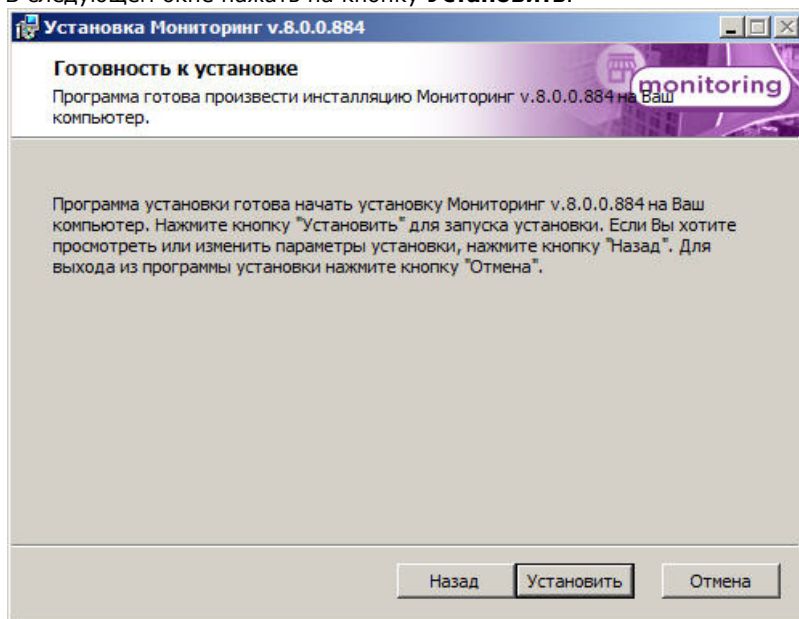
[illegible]

Установка Мониторинг v.8.0.0.884

Готовность к установке

Программа готова произвести инсталляцию Мониторинг v.8.0.0.884 на Ваш компьютер.

monitoring

Программа установки готова начать установку Мониторинг v.8.0.0.884 на Ваш компьютер. Нажмите кнопку "Установить" для запуска установки. Если Вы хотите просмотреть или изменить параметры установки, нажмите кнопку "Назад". Для выхода из программы установки нажмите кнопку "Отмена".

Назад Установить Отмена